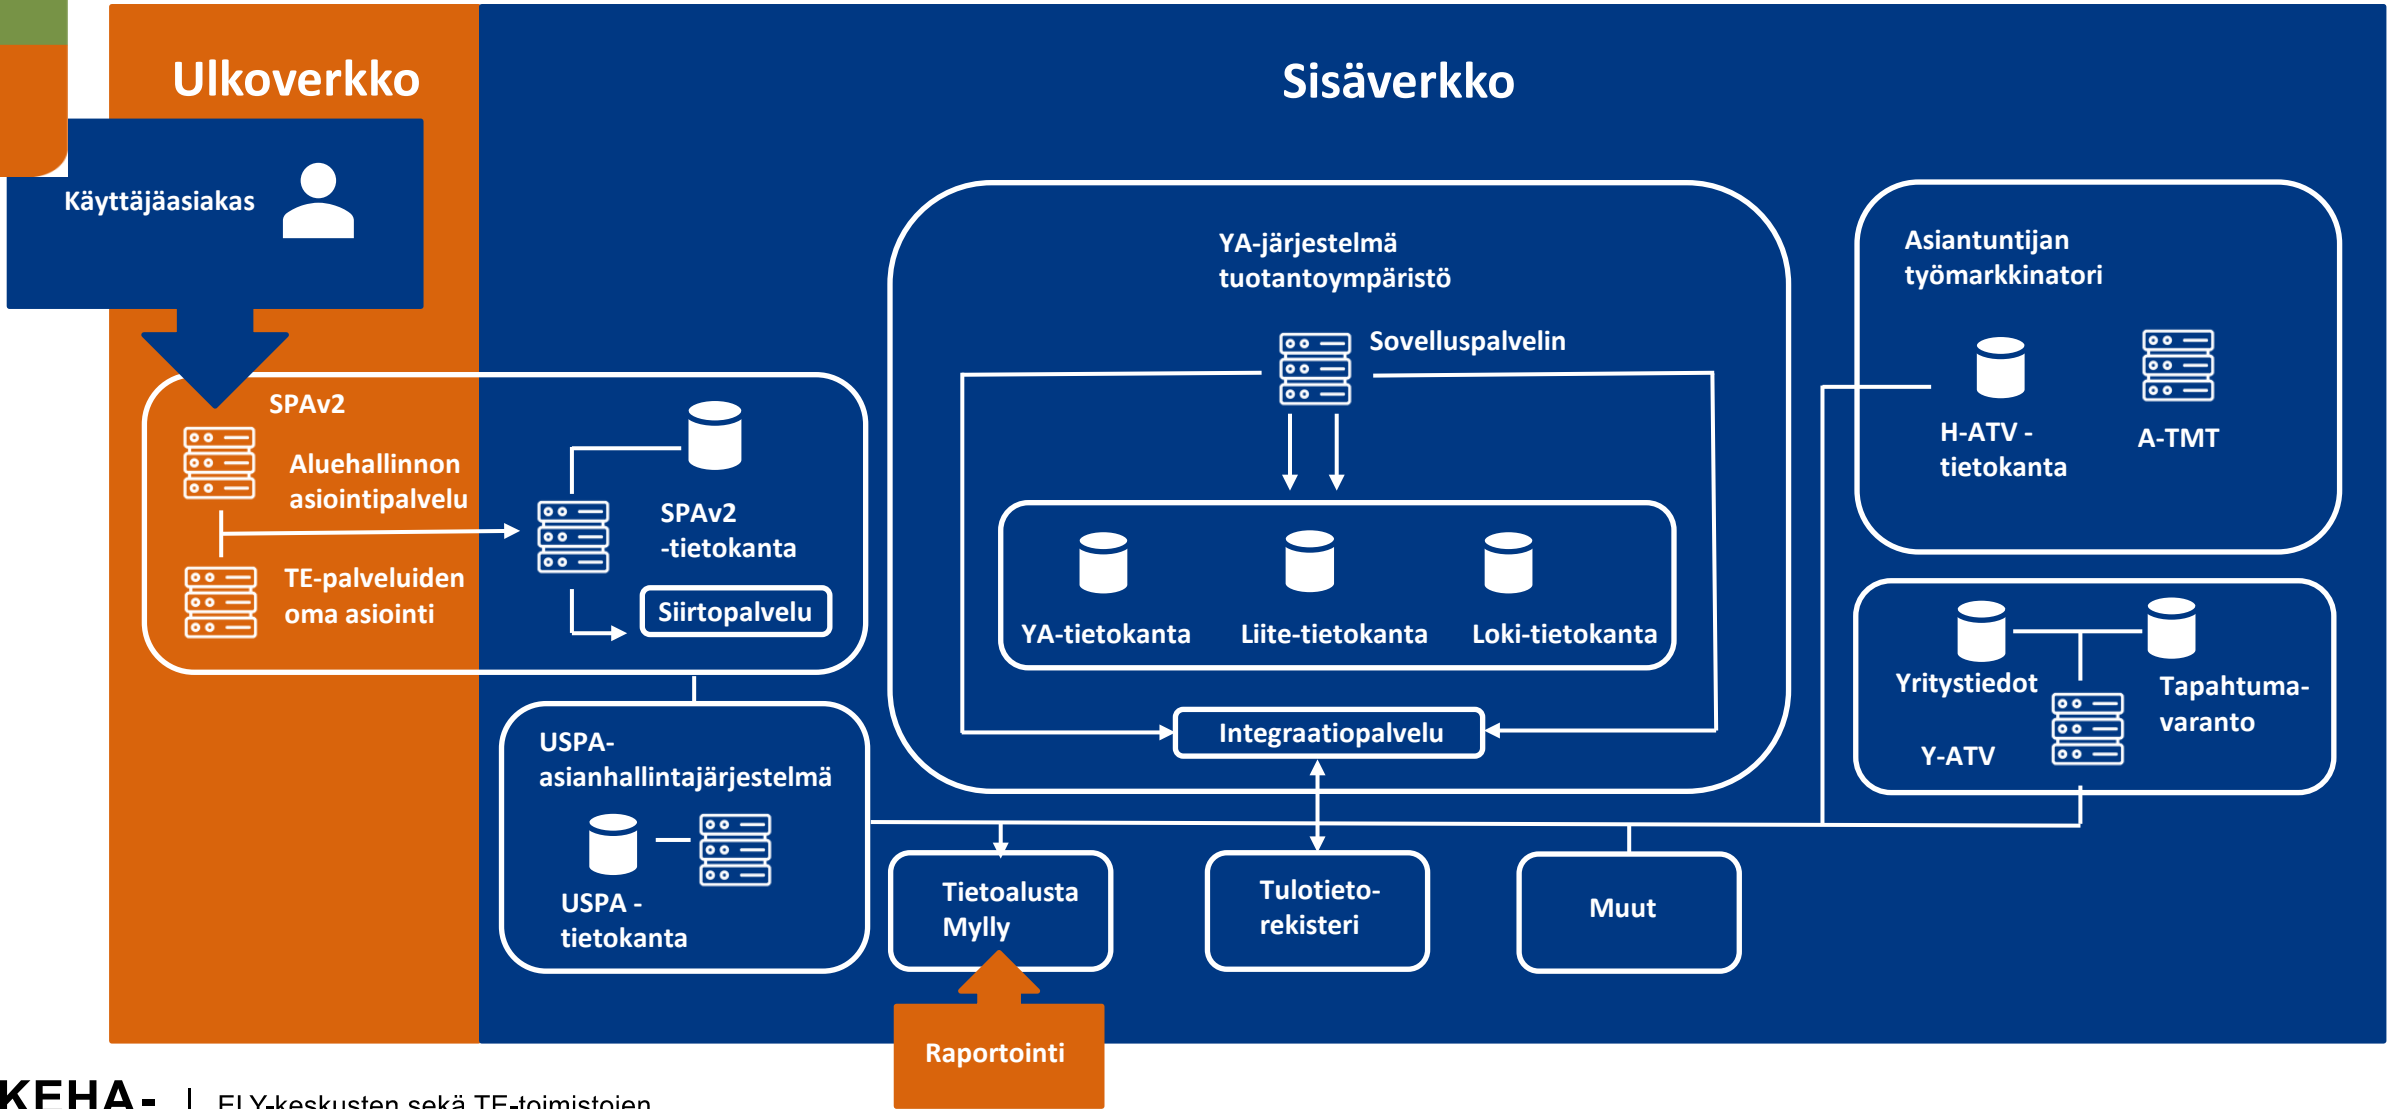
Ulkoverkko

Sisäverkko

Käyttäjäasiakas

SPAv2

Aluehallinnon asiointipalvelu

TE-palveluiden oma asiointi

SPAv2 -tietokanta

Siirtopalvelu

USPA-asianhallintajärjestelmä

USPA - tietokanta

YA-järjestelmä tuotantoympäristö

Sovelluspalvelin

YA-tietokanta

Liite-tietokanta

Loki-tietokanta

Integraatiopalvelu

Asiantuntijan työmarkkinatori

H-ATV - tietokanta

A-TMT

Yritystiedot

Tapahtuma-varanto

Y-ATV

Tietoalusta Mylly

Tulotieto-rekisteri

Muut

Raportointi

KEHA- | ELY-keskusten sekä TE-toimistojen